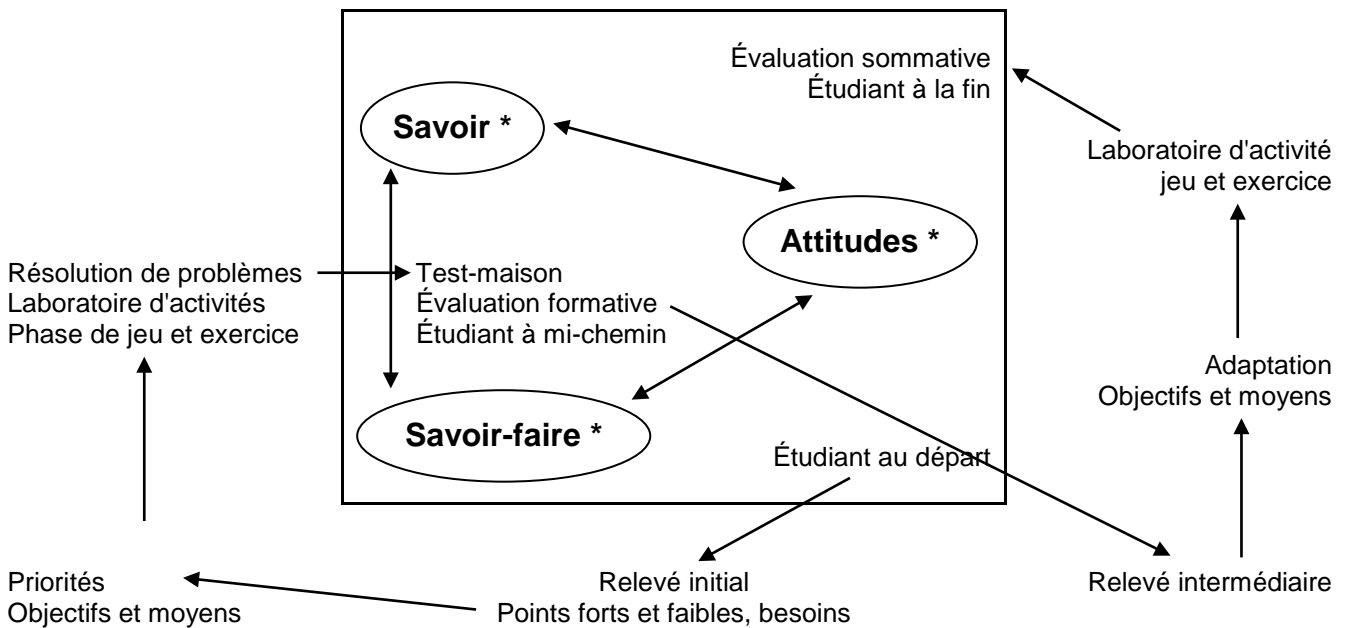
Évaluation sommative
Étudiant à la fin

Savoir *

Attitudes *

Savoir-faire *

Laboratoire d'activité
jeu et exercice

Résolution de problèmes
Laboratoire d'activités
Phase de jeu et exercice

Test-maison
Évaluation formative
Étudiant à mi-chemin

Adaptation
Objectifs et moyens

Étudiant au départ

Priorités
Objectifs et moyens

Relevé initial
Points forts et faibles, besoins

Relevé intermédiaire